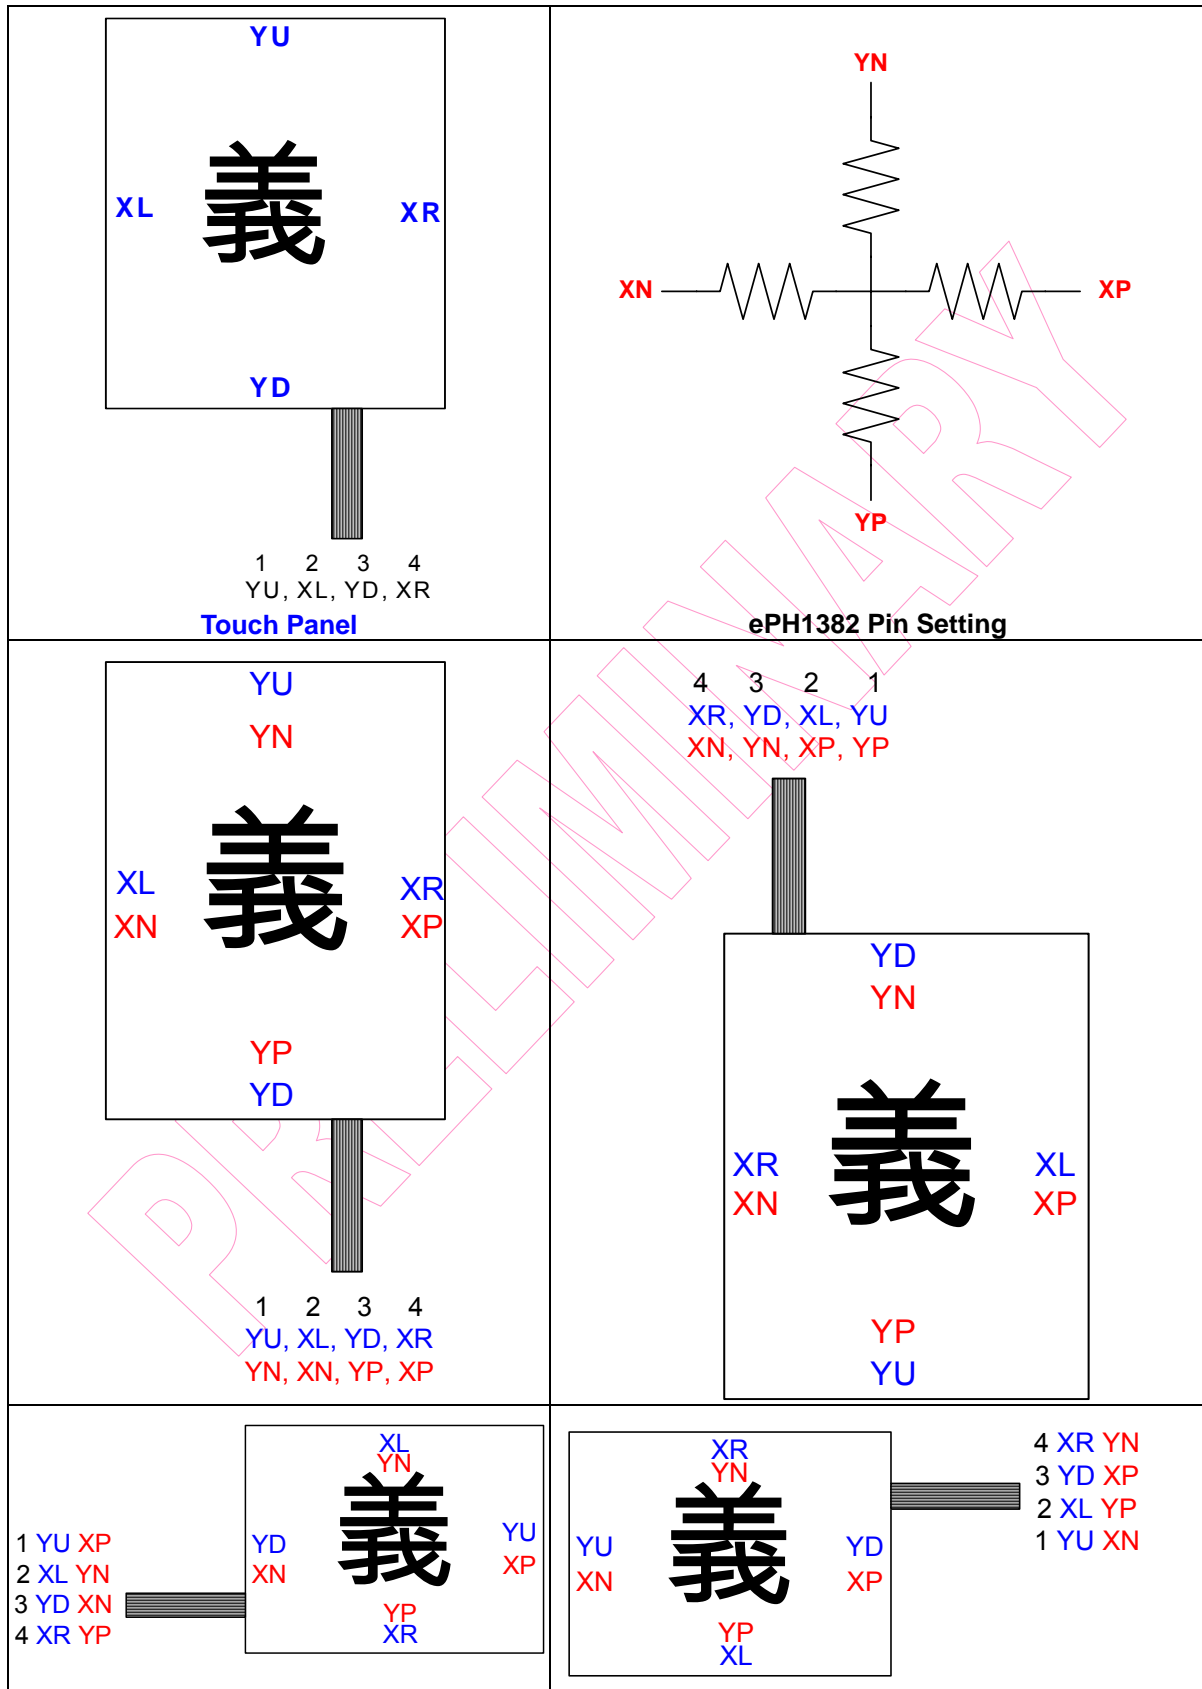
YU
XL 義 XR
YD
1 2 3 4
YU, XL, YD, XR
Touch Panel

YN
XN XP
YP
ePH1382 Pin Setting

PRELIMINARY

YU
YN
XL
XN
義
XR
XP
YP
YD
1 2 3 4
YU, XL, YD, XR
YN, XN, YP, XP

4 3 2 1
XR, YD, XL, YU
XN, YN, XP, YP
YD
YN
XR
XN
義
XL
XP
YP
YU

1 YU XP
2 XL YN
3 YD XN
4 XR YP
XL
YN
YD
XN
義
YU
XP
YP
XR

XR
YN
YU
XN
義
YD
XP
YP
XL
4 XR YN
3 YD XP
2 XL YP
1 YU XN